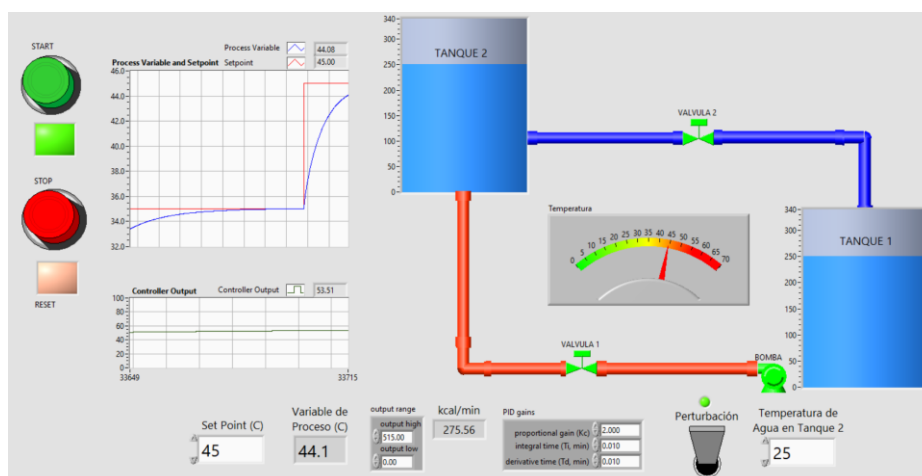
START

STOP

RESET

Process Variable and Setpoint

Process Variable 44.08

Setpoint 45.00

46.0
44.0
42.0
40.0
38.0
36.0
34.0
32.0

Controller Output

Controller Output 53.51

100
90
80
70
60
50
40
30
20
10
0

33649

33715

340
300
250
200
150
100
50
0

TANQUE 2

VALVULA 2

Temperatura

0 5 10 15 20 25 30 35 40 45 50 55 60 65 70

340
300
250
200
150
100
50
0

TANQUE 1

VALVULA 1

BOMBA

Set Point (C)

45

Variable de Proceso (C)

44.1

output range

output high 515.00

output low 0.00

kcal/min

275.56

PID gains

proportional gain (Kc) 2.000

integral time (Ti, min) 0.010

derivative time (Td, min) 0.010

Perturbación

Temperatura de Agua en Tanque 2

25